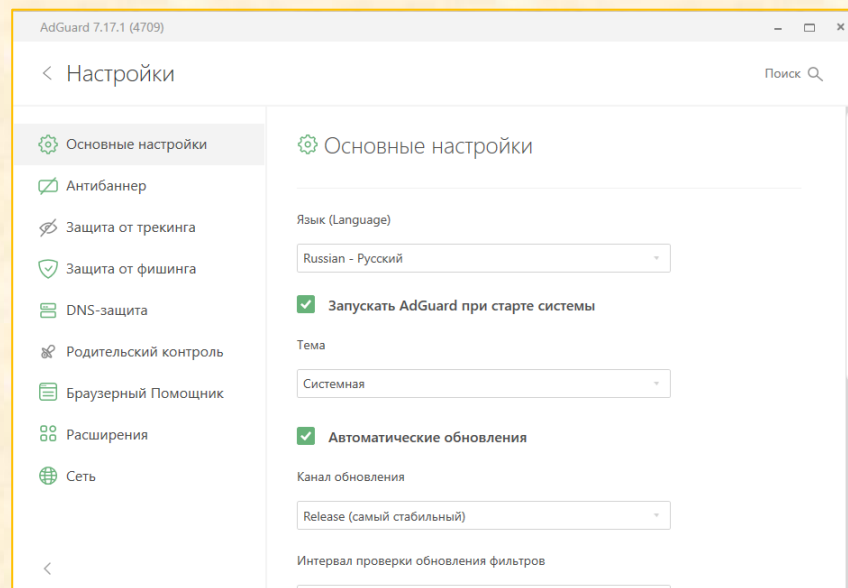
AdGuard 7.17.1 (4709)

Настройки

Поиск

Основные настройки
Антибаннер
Защита от трекинга
Защита от фишинга
DNS-защита
Родительский контроль
Браузерный Помощник
Расширения
Сеть

Основные настройки

Язык (Language)

Russian - Русский

Запускать AdGuard при старте системы

Тема

Системная

Автоматические обновления

Канал обновления

Release (самый стабильный)

Интервал проверки обновления фильтров